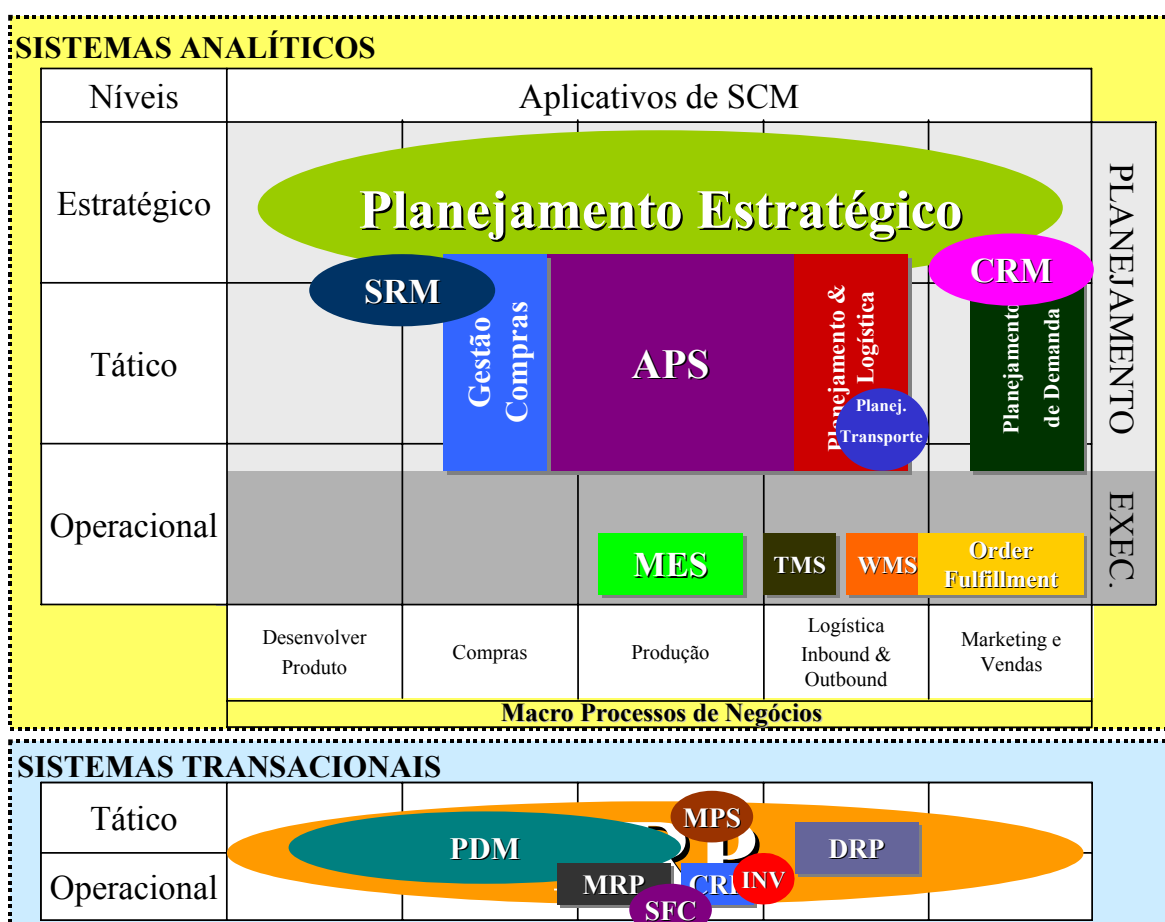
SISTEMAS ANALÍTICOS

Níveis

Aplicativos de SCM

Estratégico

Planejamento Estratégico

PLANEJAMENTO

SRM

CRM

Tático

Gestão Compras

APS

Planejamento & Logística

Planej. Transporte

Planejamento de Demanda

Operacional

EXEC.

MES

TMS

WMS

Order Fulfillment

Desenvolver Produto

Compras

Produção

Logística Inbound & Outbound

Marketing e Vendas

Macro Processos de Negócios

SISTEMAS TRANSACIONAIS

Tático

Operacional

PDM

MPS

DRP

MRP

CR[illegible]

INV

SFC